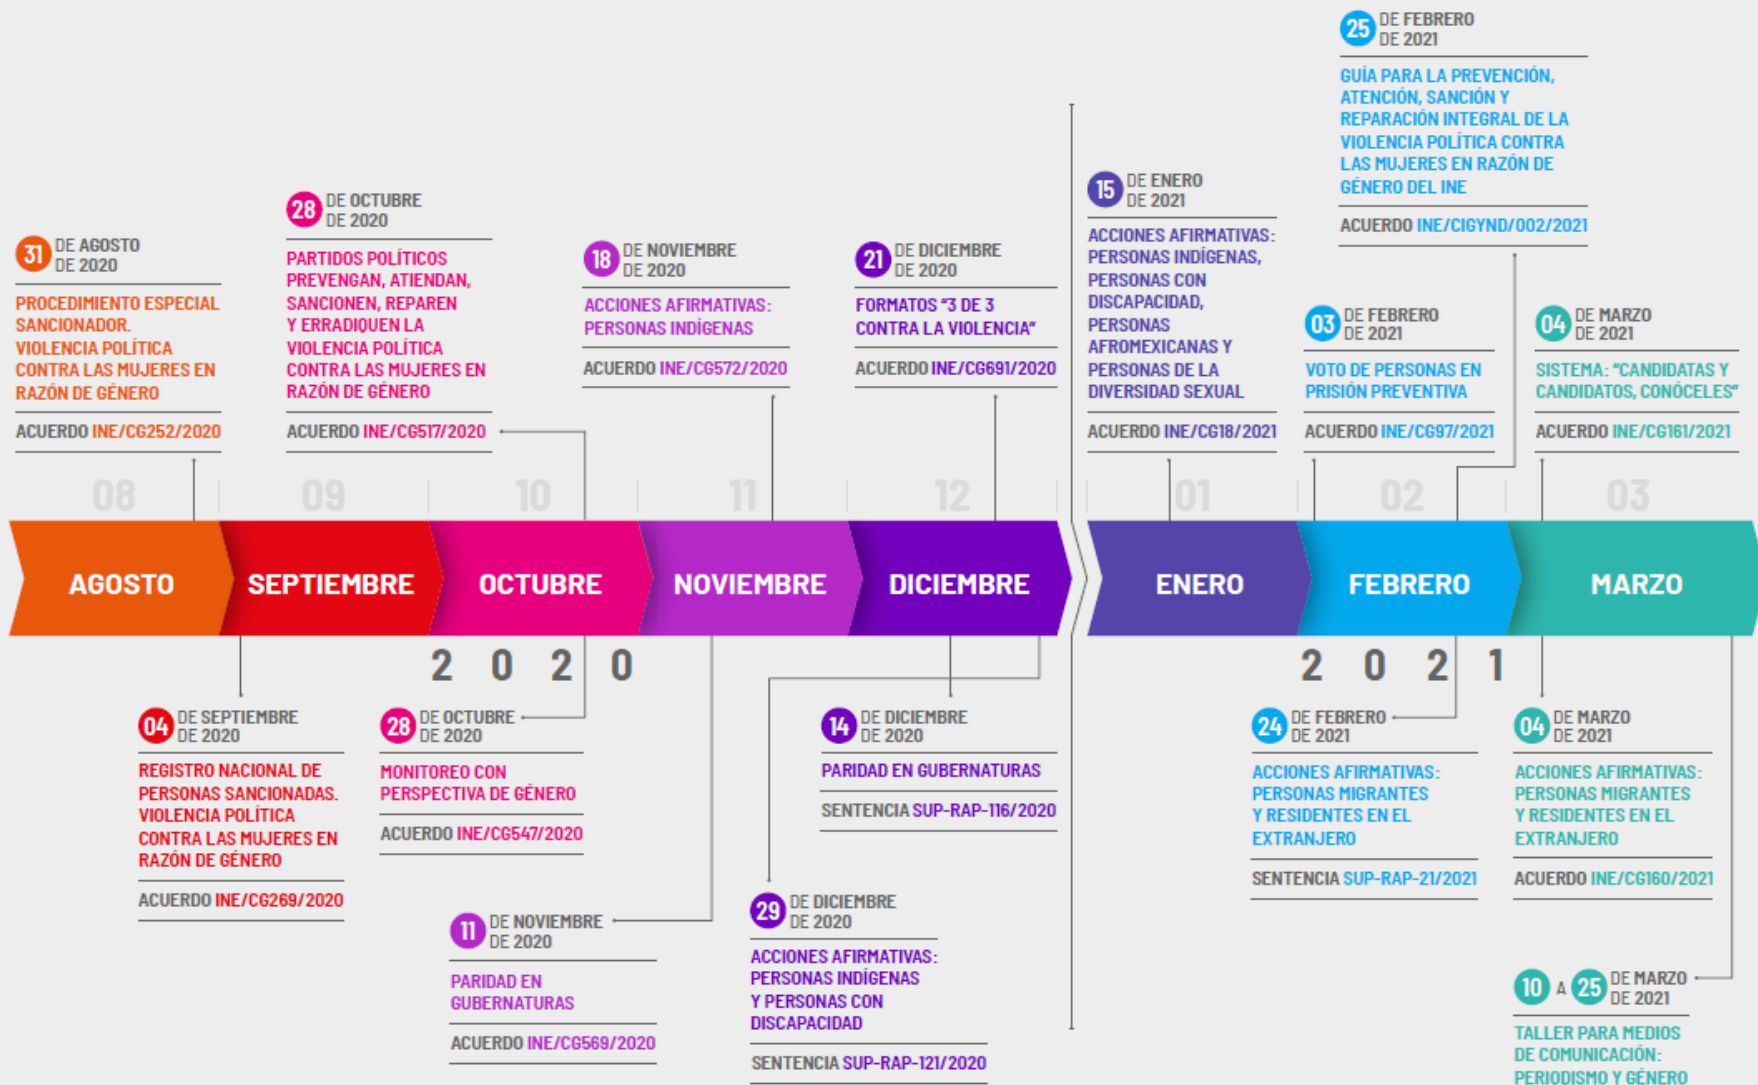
25 DE FEBRERO DE 2021

GUÍA PARA LA PREVENCIÓN, ATENCIÓN, SANCIÓN Y REPARACIÓN INTEGRAL DE LA VIOLENCIA POLÍTICA CONTRA LAS MUJERES EN RAZÓN DE GÉNERO DEL INE

ACUERDO INE/CIGYND/002/2021

31 DE AGOSTO DE 2020

PROCEDIMIENTO ESPECIAL SANCIONADOR. VIOLENCIA POLÍTICA CONTRA LAS MUJERES EN RAZÓN DE GÉNERO

ACUERDO INE/CG252/2020

28 DE OCTUBRE DE 2020

PARTIDOS POLÍTICOS PREVENGAN, ATIENDAN, SANCIONEN, REPAREN Y ERRADIQUEN LA VIOLENCIA POLÍTICA CONTRA LAS MUJERES EN RAZÓN DE GÉNERO

ACUERDO INE/CG517/2020

18 DE NOVIEMBRE DE 2020

ACCIONES AFIRMATIVAS: PERSONAS INDÍGENAS

ACUERDO INE/CG572/2020

21 DE DICIEMBRE DE 2020

FORMATOS "3 DE 3 CONTRA LA VIOLENCIA"

ACUERDO INE/CG691/2020

15 DE ENERO DE 2021

ACCIONES AFIRMATIVAS: PERSONAS INDÍGENAS, PERSONAS CON DISCAPACIDAD, PERSONAS AFROMEXICANAS Y PERSONAS DE LA DIVERSIDAD SEXUAL

ACUERDO INE/CG18/2021

03 DE FEBRERO DE 2021

VOTO DE PERSONAS EN PRISIÓN PREVENTIVA

ACUERDO INE/CG97/2021

04 DE MARZO DE 2021

SISTEMA: "CANDIDATAS Y CANDIDATOS, CONÓCELES"

ACUERDO INE/CG161/2021

08 09 10 11 12 01 02 03

AGOSTO SEPTIEMBRE OCTUBRE NOVIEMBRE DICIEMBRE ENERO FEBRERO MARZO

2 0 2 0

2 0 2 1

04 DE SEPTIEMBRE DE 2020

REGISTRO NACIONAL DE PERSONAS SANCIONADAS. VIOLENCIA POLÍTICA CONTRA LAS MUJERES EN RAZÓN DE GÉNERO

ACUERDO INE/CG269/2020

28 DE OCTUBRE DE 2020

MONITOREO CON PERSPECTIVA DE GÉNERO

ACUERDO INE/CG547/2020

14 DE DICIEMBRE DE 2020

PARIDAD EN GUBERNATURAS

SENTENCIA SUP-RAP-116/2020

24 DE FEBRERO DE 2021

ACCIONES AFIRMATIVAS: PERSONAS MIGRANTES Y RESIDENTES EN EL EXTRANJERO

SENTENCIA SUP-RAP-21/2021

04 DE MARZO DE 2021

ACCIONES AFIRMATIVAS: PERSONAS MIGRANTES Y RESIDENTES EN EL EXTRANJERO

ACUERDO INE/CG160/2021

11 DE NOVIEMBRE DE 2020

PARIDAD EN GUBERNATURAS

ACUERDO INE/CG569/2020

29 DE DICIEMBRE DE 2020

ACCIONES AFIRMATIVAS: PERSONAS INDÍGENAS Y PERSONAS CON DISCAPACIDAD

SENTENCIA SUP-RAP-121/2020

10 A 25 DE MARZO DE 2021

TALLER PARA MEDIOS DE COMUNICACIÓN: PERIODISMO Y GÉNERO